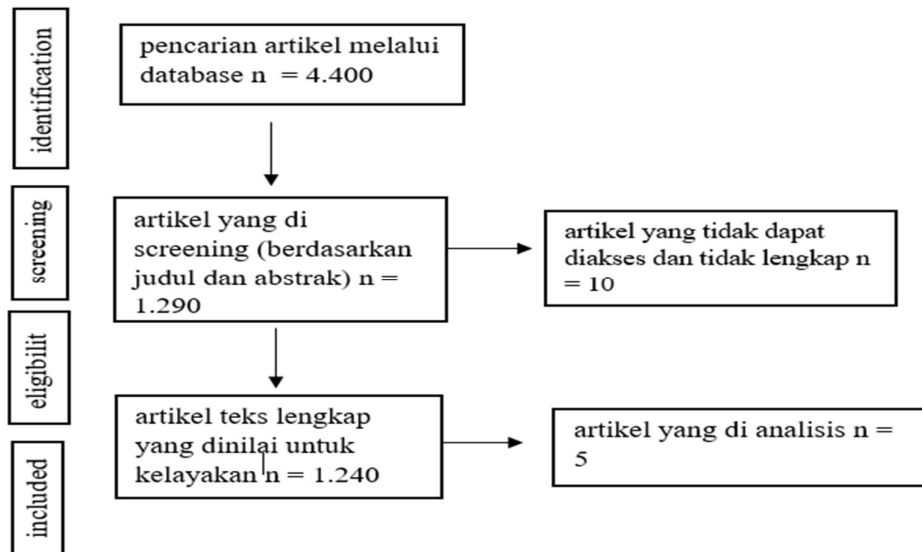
identification

pencarian artikel melalui database n = 4.400

screening

artikel yang di screening (berdasarkan judul dan abstrak) n = 1.290

artikel yang tidak dapat diakses dan tidak lengkap n = 10

eligibilit

artikel teks lengkap yang dinilai untuk kelayakan n = 1.240

included

artikel yang di analisis n = 5